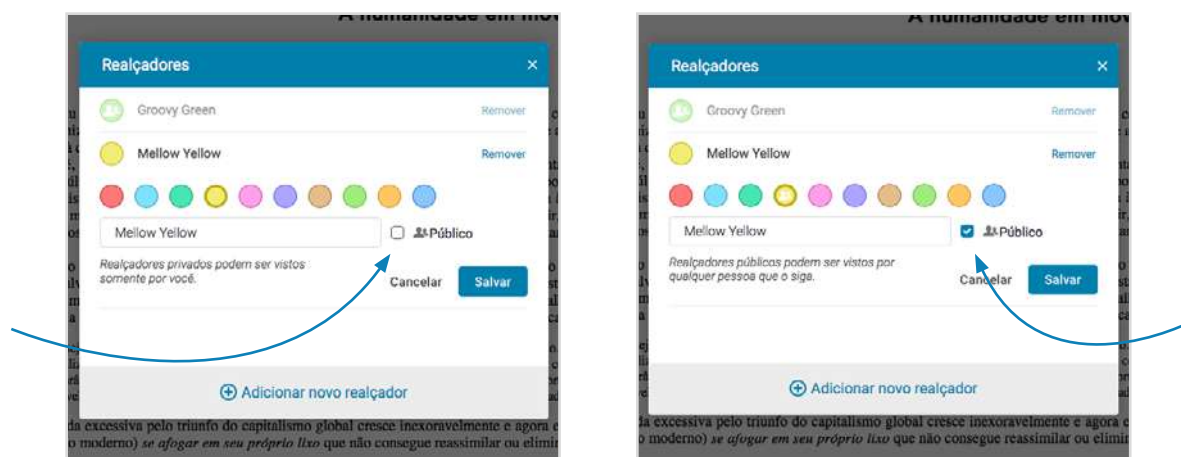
A humanidade em mov

Realçadores ×

Groovy Green Remover

Mellow Yellow Remover

Mellow Yellow

Público

Realçadores privados podem ser vistos somente por você.

Cancelar Salvar

Adicionar novo realçador

da excessiva pelo triunfo do capitalismo global cresce inexoravelmente e agora c
o moderno) *se afogar em seu próprio lixo* que não consegue reassimilar ou elimi

A humanidade em mov

Realçadores ×

Groovy Green Remover

Mellow Yellow Remover

Mellow Yellow

Público

Realçadores públicos podem ser vistos por qualquer pessoa que o siga.

Cancelar Salvar

Adicionar novo realçador

da excessiva pelo triunfo do capitalismo global cresce inexoravelmente e agora c
o moderno) *se afogar em seu próprio lixo* que não consegue reassimilar ou elimi